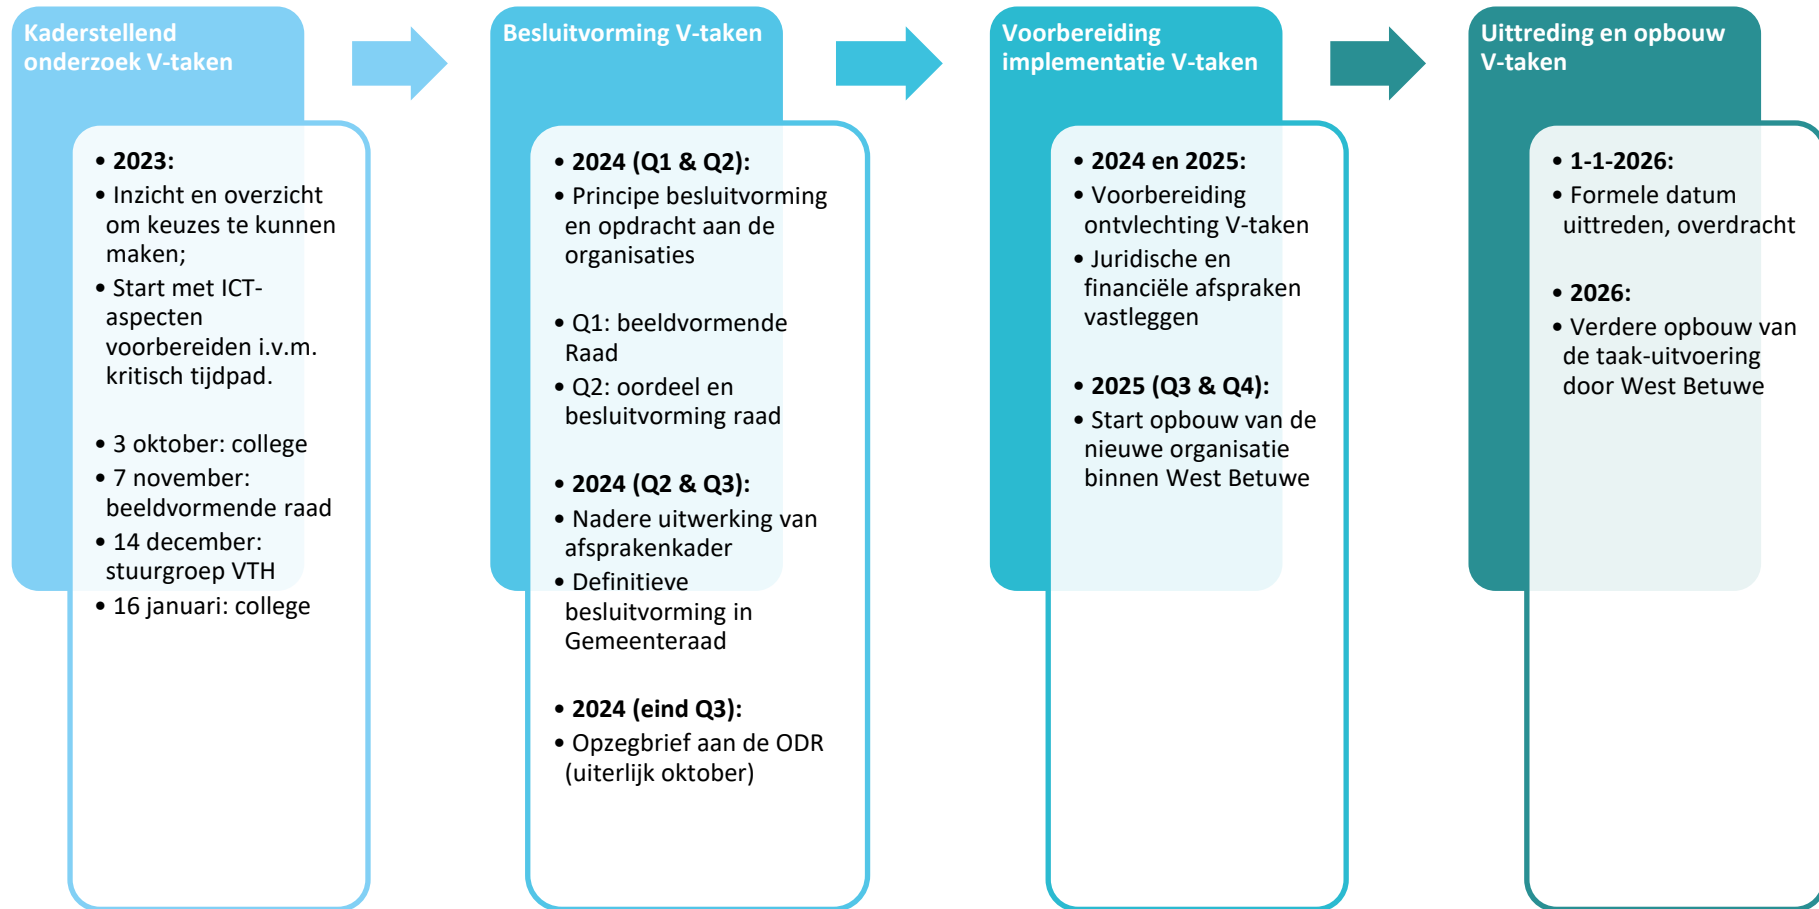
Kaderstellend onderzoek V-taken

• **2023:**
• Inzicht en overzicht om keuzes te kunnen maken;
• Start met ICT-aspecten voorbereiden i.v.m. kritisch tijdpad.

• 3 oktober: college
• 7 november: beeldvormende raad
• 14 december: stuurgroep VTH
• 16 januari: college

Besluitvorming V-taken

• **2024 (Q1 & Q2):**
• Principe besluitvorming en opdracht aan de organisaties

• Q1: beeldvormende Raad
• Q2: oordeel en besluitvorming raad

• **2024 (Q2 & Q3):**
• Nadere uitwerking van afsprakenkader
• Definitieve besluitvorming in Gemeenteraad

• **2024 (eind Q3):**
• Opzegbrief aan de ODR (uiterlijk oktober)

Voorbereiding implementatie V-taken

• **2024 en 2025:**
• Voorbereiding ontvlechting V-taken
• Juridische en financiële afspraken vastleggen

• **2025 (Q3 & Q4):**
• Start opbouw van de nieuwe organisatie binnen West Betuwe

Uittreding en opbouw V-taken

• **1-1-2026:**
• Formele datum uittreden, overdracht

• **2026:**
• Verdere opbouw van de taak-uitvoering door West Betuwe